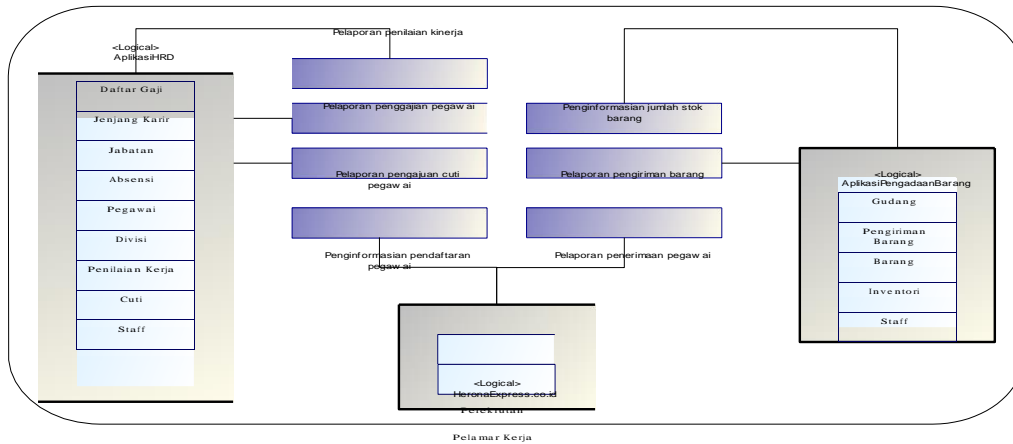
Pelaporan penilaian kinerja

<Logical>
AplikasiHRD

Daftar Gaji
Jenjang Karir
Jabatan
Absensi
Pegawai
Divisi
Penilaian Kerja
Cuti
Staff

Pelaporan penggajian pegawai

Pelaporan pengajuan cuti pegawai

Penginformasian pendaftaran pegawai

Penginformasian jumlah stok barang

Pelaporan pengiriman barang

Pelaporan penerimaan pegawai

<Logical>
AplikasiPengadaanBarang

Gudang
Pengiriman Barang
Barang
Inventori
Staff

<Logical>
HeronaExpress.co.id

Perekrutan

Pelamar Kerja